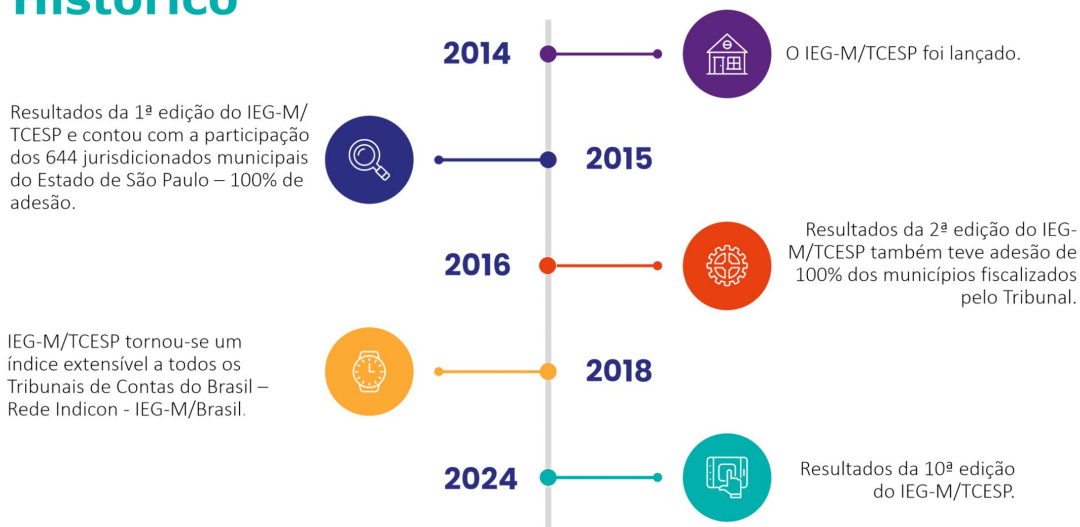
Histórico

2014

O IEG-M/TCESP foi lançado.

Resultados da 1ª edição do IEG-M/TCESP e contou com a participação dos 644 jurisdicionados municipais do Estado de São Paulo – 100% de adesão.

2015

2016

Resultados da 2ª edição do IEG-M/TCESP também teve adesão de 100% dos municípios fiscalizados pelo Tribunal.

IEG-M/TCESP tornou-se um índice extensível a todos os Tribunais de Contas do Brasil – Rede Indicon - IEG-M/Brasil.

2018

2024

Resultados da 10ª edição do IEG-M/TCESP.